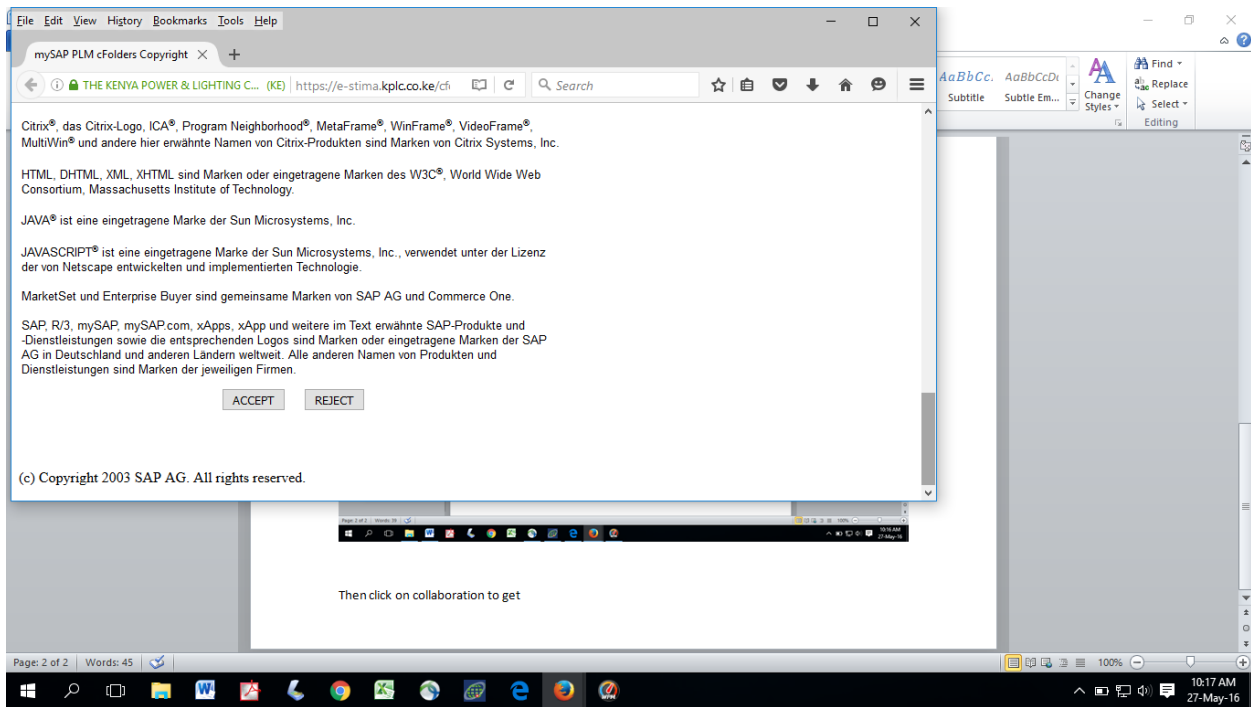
File Edit View History Bookmarks Tools Help

mySAP PLM cFolders Copyright ×  +

THE KENYA POWER & LIGHTING C... (KE) https://e-stima.kplc.co.ke/cf  Search

AaBbCc. AaBbCcD
Subtitle  Subtle Em...
Change Styles
Find
Replace
Select
Editing

Citrix®, das Citrix-Logo, ICA®, Program Neighborhood®, MetaFrame®, WinFrame®, VideoFrame®, MultiWin® und andere hier erwähnte Namen von Citrix-Produkten sind Marken von Citrix Systems, Inc.

HTML, DHTML, XML, XHTML sind Marken oder eingetragene Marken des W3C®, World Wide Web Consortium, Massachusetts Institute of Technology.

JAVA® ist eine eingetragene Marke der Sun Microsystems, Inc.

JAVASCRIPT® ist eine eingetragene Marke der Sun Microsystems, Inc., verwendet unter der Lizenz der von Netscape entwickelten und implementierten Technologie.

MarketSet und Enterprise Buyer sind gemeinsame Marken von SAP AG und Commerce One.

SAP, R/3, mySAP, mySAP.com, xApps, xApp und weitere im Text erwähnte SAP-Produkte und -Dienstleistungen sowie die entsprechenden Logos sind Marken oder eingetragene Marken der SAP AG in Deutschland und anderen Ländern weltweit. Alle anderen Namen von Produkten und Dienstleistungen sind Marken der jeweiligen Firmen.

ACCEPT  REJECT

(c) Copyright 2003 SAP AG. All rights reserved.

Then click on collaboration to get

Page: 2 of 2  Words: 45

100%

10:17 AM
27-May-16